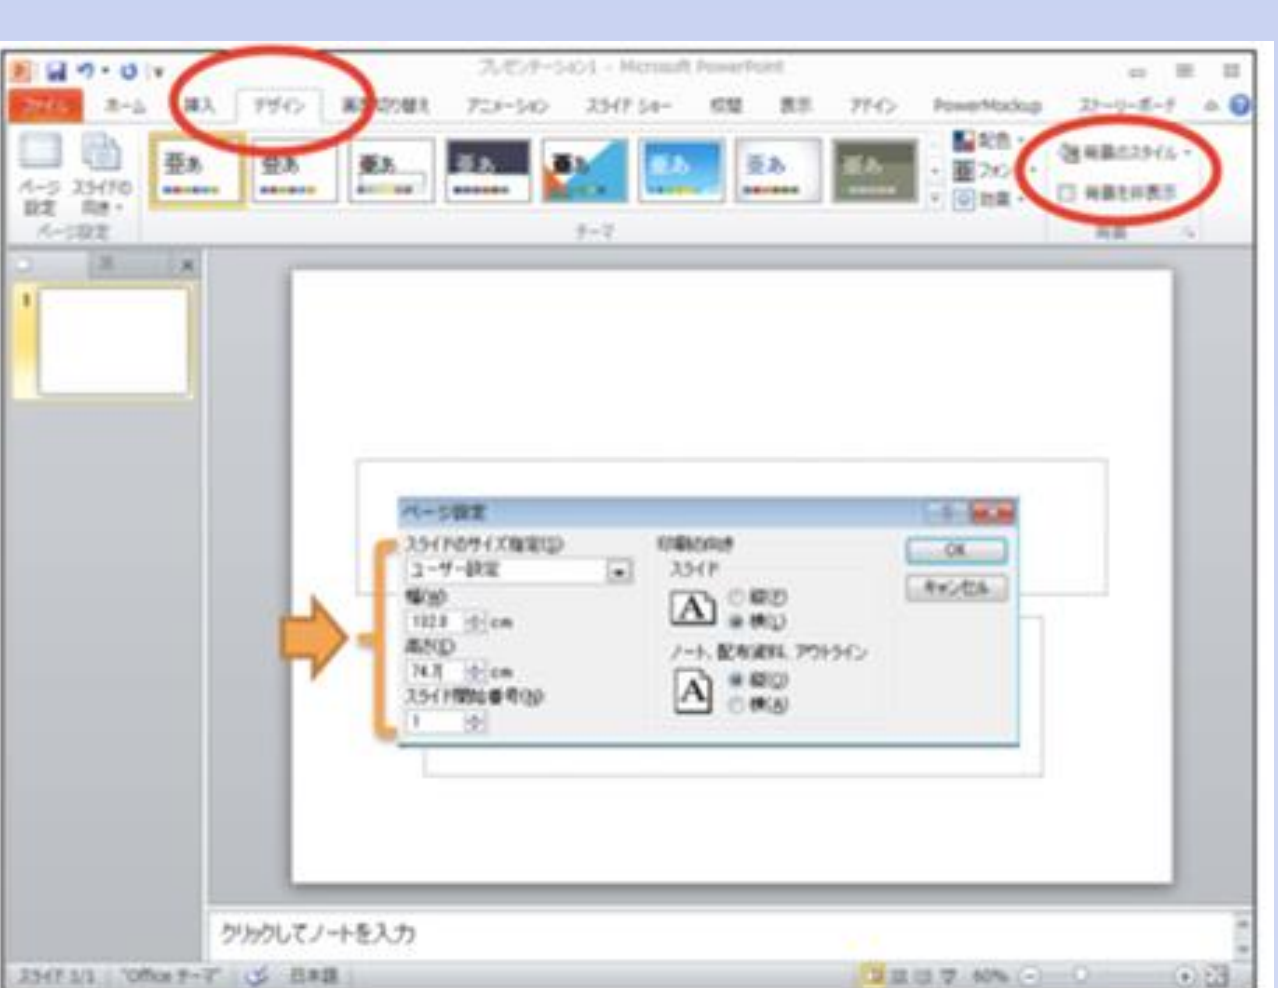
プレゼンテーション1 - Microsoft PowerPoint

ファイル ホーム 挿入 デザイン 画面切り替え アニメーション スライド ショー 校閲 表示 アドイン PowerMockup ストーリーボード

ページ設定 スライドの向き
ページ設定

亜あ 亜あ 亜あ 亜あ 亜あ 亜あ 亜あ 亜あ
テーマ

配色 フォント 効果

背景のスタイル
背景を非表示
背景

1

ページ設定
スライドのサイズ指定(S)
ユーザー設定
幅(W)
102.8 cm
高さ(H)
74.7 cm
スライド開始番号(N)
1

印刷の向き
スライド
縦(P)
横(L)
ノート、配布資料、アウトライン
縦(O)
横(A)

OK
キャンセル

クリックしてノートを入力

スライド 1/1 "Office テーマ" 日本語 60%